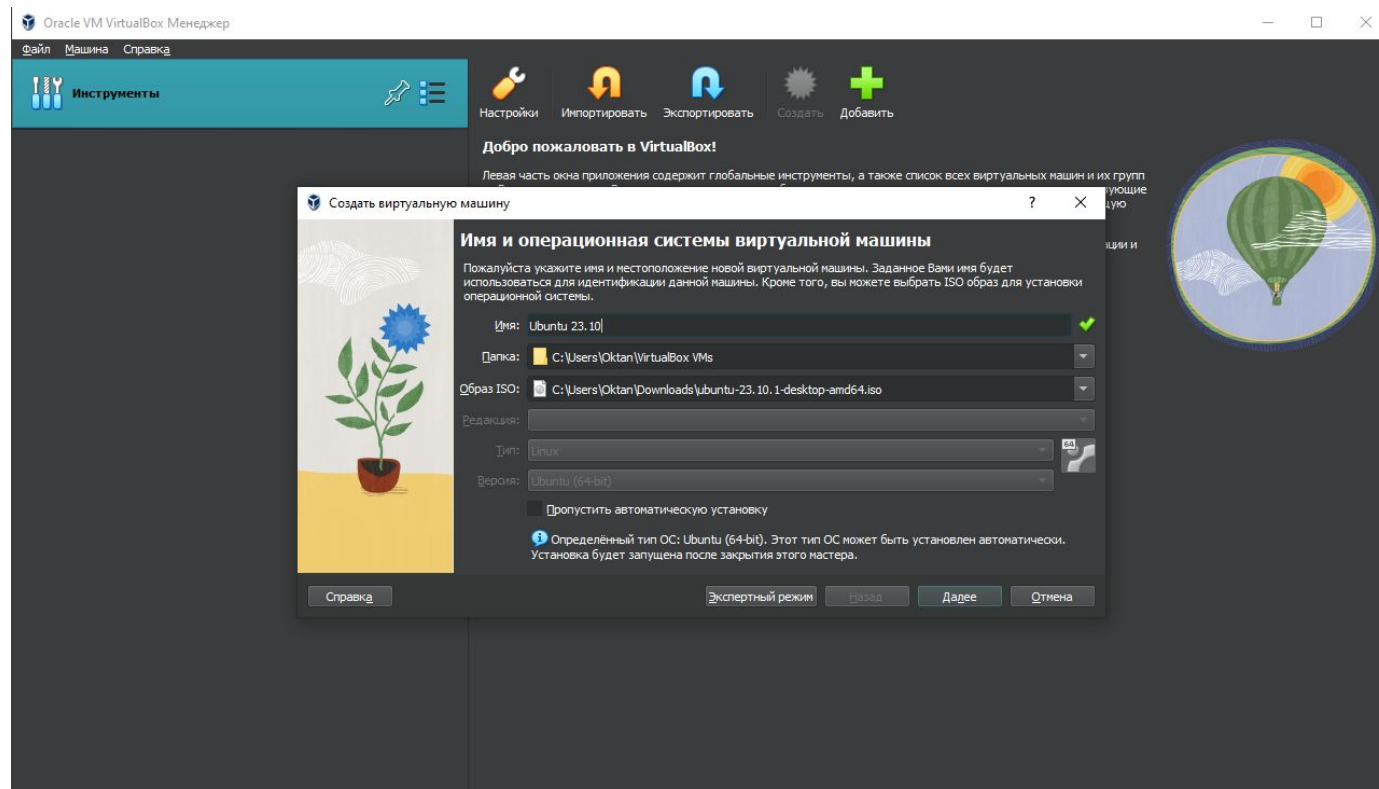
Oracle VM VirtualBox Менеджер

Файл Машина Справка

Инструменты

Настройки Импортировать Экспортировать Создать Добавить

Добро пожаловать в VirtualBox!

Левая часть окна приложения содержит глобальные инструменты, а также список всех виртуальных машин и их групп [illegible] ующие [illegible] ую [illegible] ции и

Создать виртуальную машину ? ×

Имя и операционная системы виртуальной машины

Пожалуйста укажите имя и местоположение новой виртуальной машины. Заданное Вами имя будет использоваться для идентификации данной машины. Кроме того, вы можете выбрать ISO образ для установки операционной системы.

Имя: Ubuntu 23.10

Папка: C:\Users\Oktan\VirtualBox VMs

Образ ISO: C:\Users\Oktan\Downloads\ubuntu-23.10.1-desktop-amd64.iso

Редакция:

Тип: Linux

Версия: Ubuntu (64-bit)

64

Пропустить автоматическую установку

Определённый тип ОС: Ubuntu (64-bit). Этот тип ОС может быть установлен автоматически. Установка будет запущена после закрытия этого мастера.

Справка Экспертный режим Назад Далее Отмена